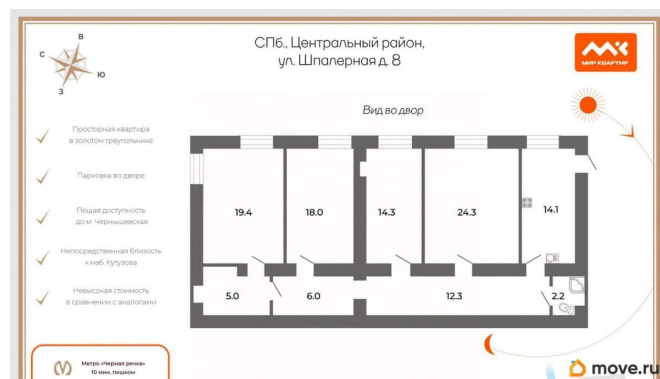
С
В
Ю
З

СПб., Центральный район,
ул. Шпалерная д. 8

МИР КВАРТИР

Вид во двор

Просторная квартира в золотом треугольнике

Парковка во дворе

Пешая доступность до м. Чернышевская

Непосредственная близость к наб. Кутузова

Невысокая стоимость в сравнении с аналогами

19.4
18.0
14.3
24.3
14.1
5.0
6.0
12.3
2.2

Метро «Черная речка»
10 мин. пешком

move.ru